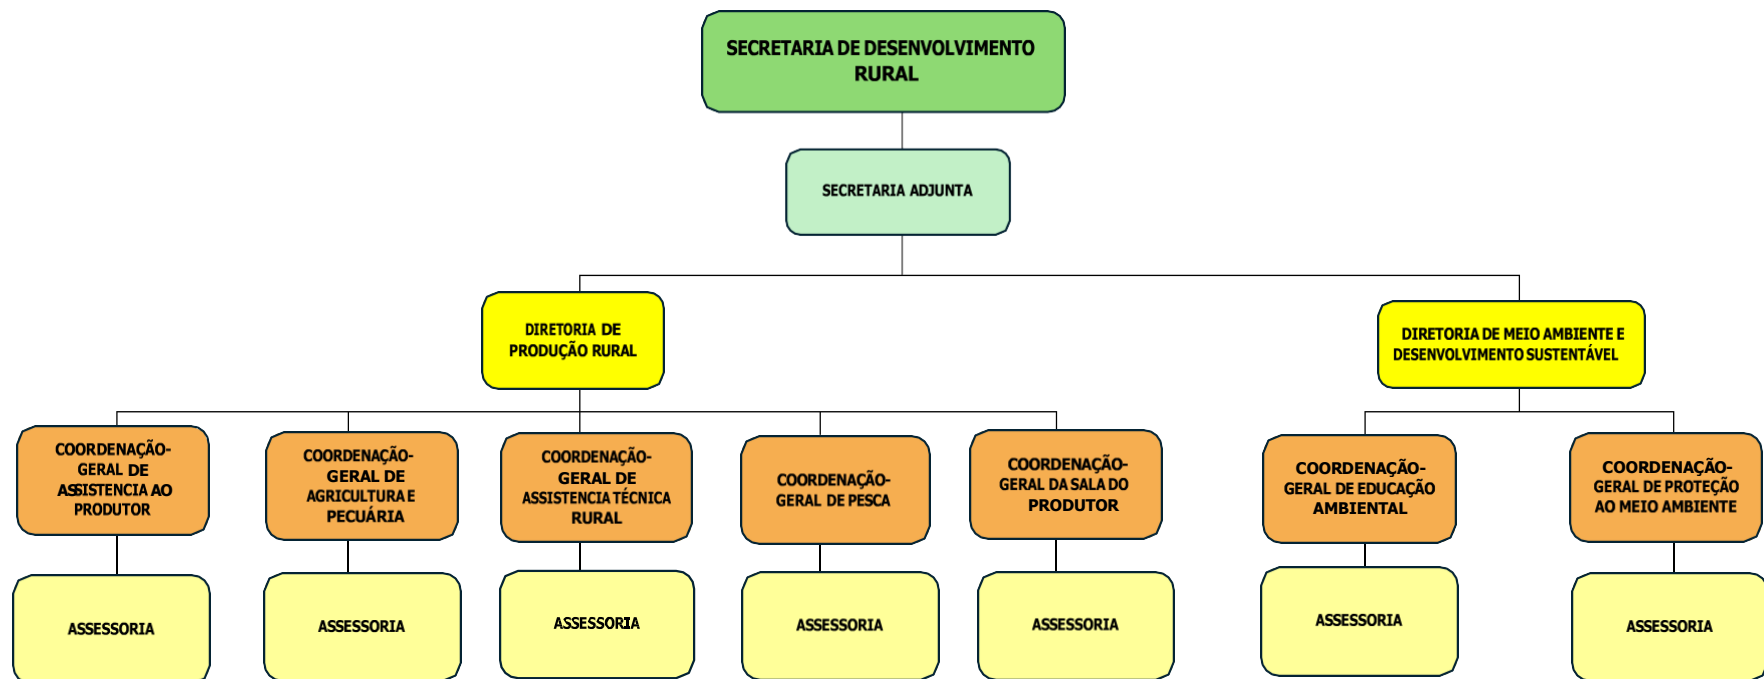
SECRETARIA DE DESENVOLVIMENTO RURAL

SECRETARIA ADJUNTA

DIRETORIA DE PRODUÇÃO RURAL

DIRETORIA DE MEIO AMBIENTE E DESENVOLVIMENTO SUSTENTÁVEL

COORDENAÇÃO-GERAL DE ASSISTENCIA AO PRODUTOR

COORDENAÇÃO-GERAL DE AGRICULTURA E PECUÁRIA

COORDENAÇÃO-GERAL DE ASSISTENCIA TÉCNICA RURAL

COORDENAÇÃO-GERAL DE PESCA

COORDENAÇÃO-GERAL DA SALA DO PRODUTOR

COORDENAÇÃO-GERAL DE EDUCAÇÃO AMBIENTAL

COORDENAÇÃO-GERAL DE PROTEÇÃO AO MEIO AMBIENTE

ASSESSORIA

ASSESSORIA

ASSESSORIA

ASSESSORIA

ASSESSORIA

ASSESSORIA

ASSESSORIA